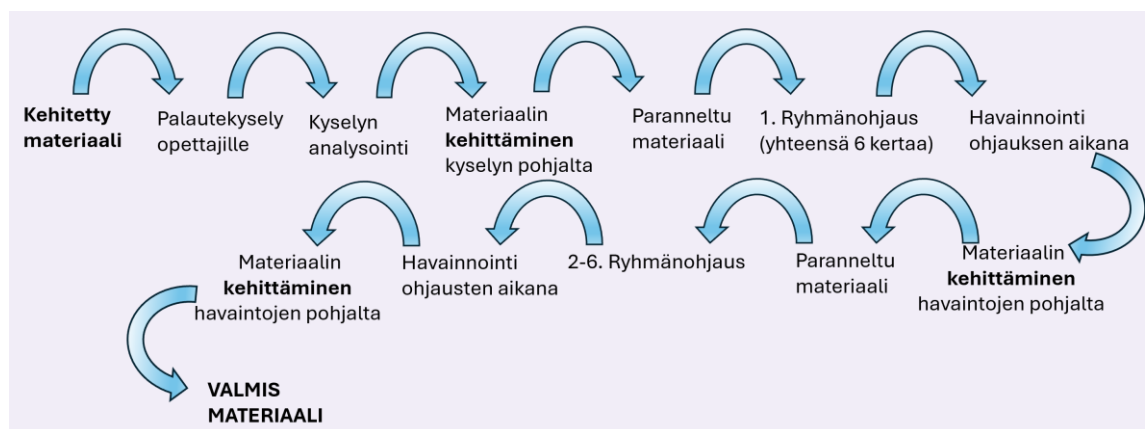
**Kehitetty materiaali**

Palautekysely opettajille

Kyselyn analysointi

Materiaalin **kehittäminen** kyselyn pohjalta

Paranneltu materiaali

1. Ryhmänohjaus (yhteensä 6 kertaa)

Havainnointi ohjauksen aikana

Materiaalin **kehittäminen** havaintojen pohjalta

Paranneltu materiaali

2-6. Ryhmänohjaus

Havainnointi ohjausten aikana

Materiaalin **kehittäminen** havaintojen pohjalta

**VALMIS MATERIAALI**